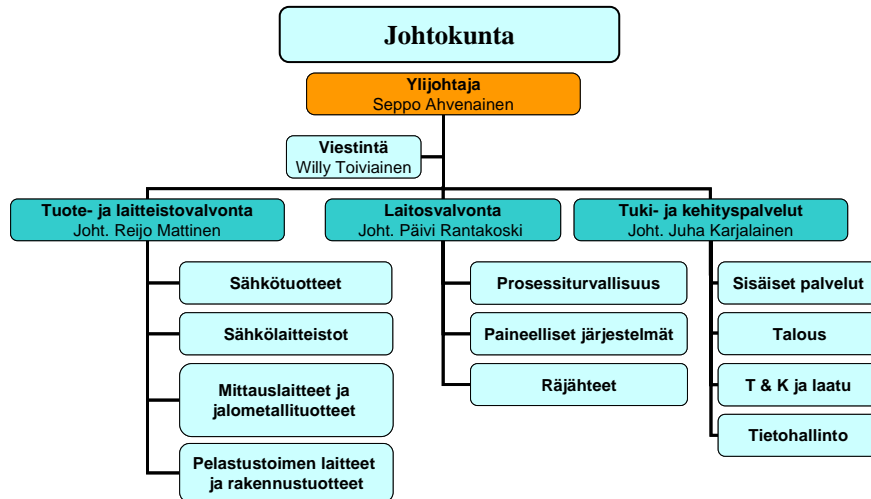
Johtokunta

Ylijohtaja
Seppo Ahvenainen

Viestintä
Willy Toiviainen

Tuote- ja laitteistovalvonta
Joht. Reijo Mattinen

Sähkötuotteet

Sähkölaitteistot

Mittauslaitteet ja jalometallituotteet

Pelastustoimen laitteet ja rakennustuotteet

Laitosvalvonta
Joht. Päivi Rantakoski

Prosessiturvallisuus

Paineelliset järjestelmät

Räjähteet

Tuki- ja kehityspalvelut
Joht. Juha Karjalainen

Sisäiset palvelut

Talous

T & K ja laatu

Tietohallinto